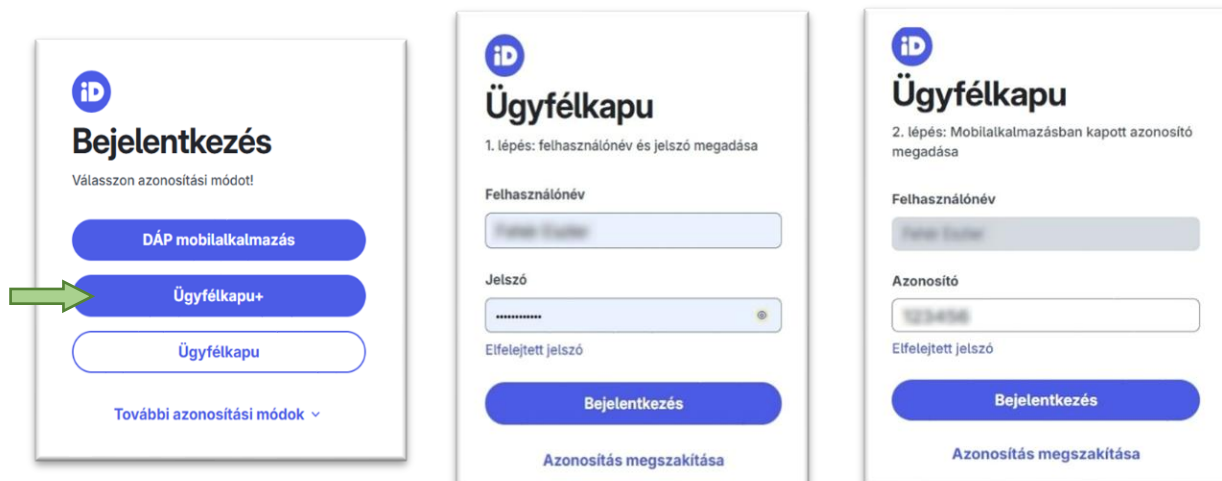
iD
Bejelentkezés
Válasszon azonosítási módot!
DÁP mobilalkalmazás
Ügyfélkapu+
Ügyfélkapu
További azonosítási módok

iD
Ügyfélkapu
1. lépés: felhasználónév és jelszó megadása
Felhasználónév
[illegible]
Jelszó
••••••••••••
Elfelejtett jelszó
Bejelentkezés
Azonosítás megszakítása

iD
Ügyfélkapu
2. lépés: Mobilalkalmazásban kapott azonosító megadása
Felhasználónév
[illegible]
Azonosító
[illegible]
Elfelejtett jelszó
Bejelentkezés
Azonosítás megszakítása